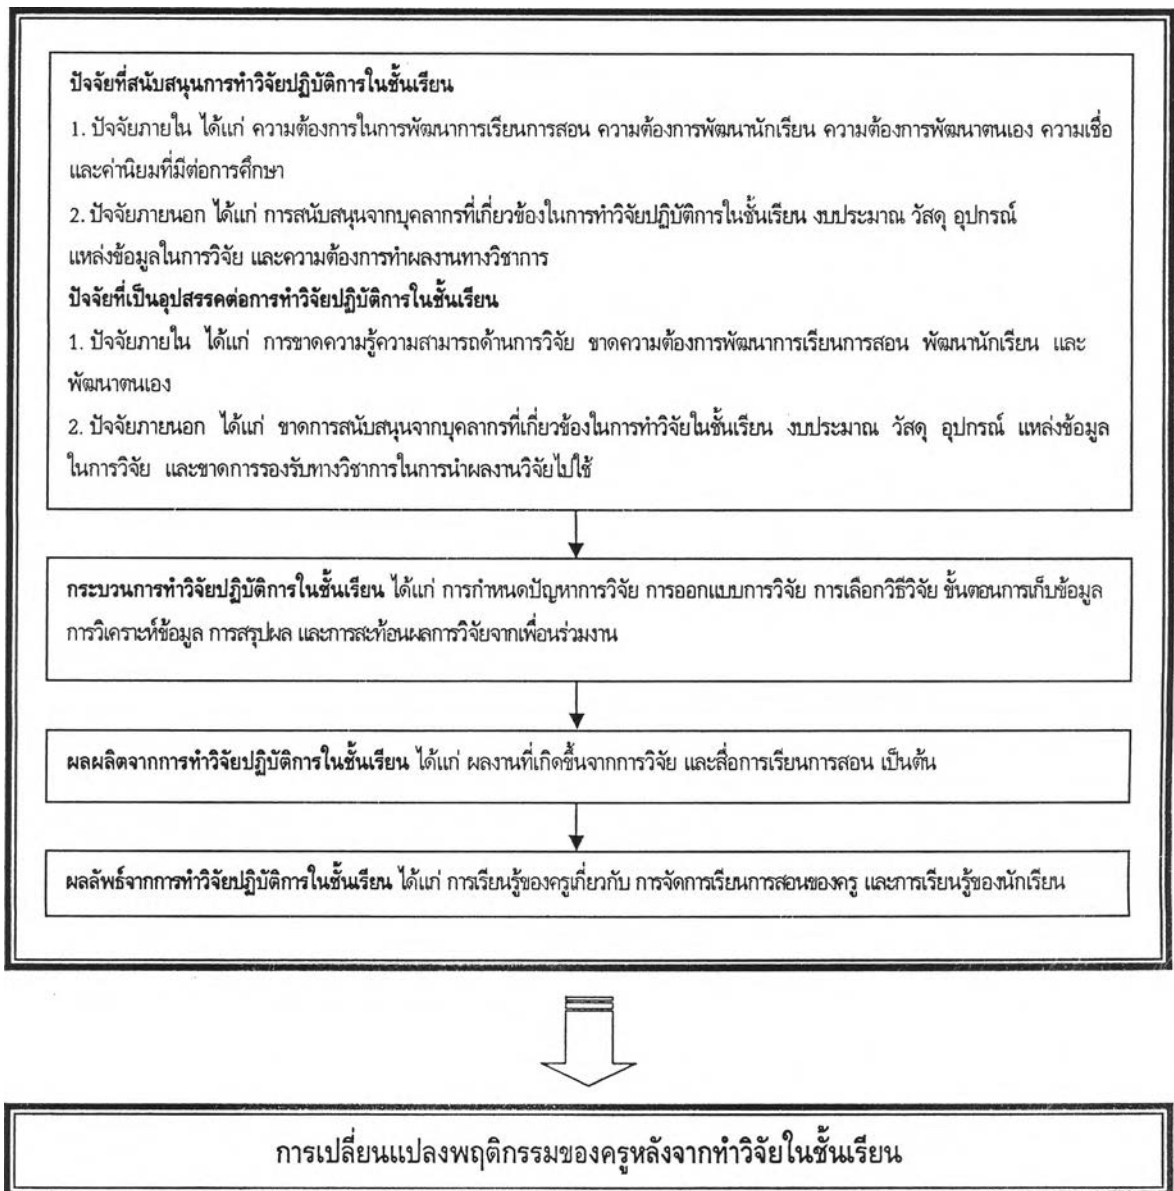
ปัจจัยที่สนับสนุนการทำวิจัยปฏิบัติการในชั้นเรียน

1. ปัจจัยภายใน ได้แก่ ความต้องการในการพัฒนาการเรียนการสอน ความต้องการพัฒนานักเรียน ความต้องการพัฒนาตนเอง ความเชื่อและค่านิยมที่มีต่อการศึกษา

2. ปัจจัยภายนอก ได้แก่ การสนับสนุนจากบุคลากรที่เกี่ยวข้องในการทำวิจัยปฏิบัติการในชั้นเรียน งบประมาณ วัสดุ อุปกรณ์ แหล่งข้อมูลในการวิจัย และความต้องการทำผลงานทางวิชาการ

ปัจจัยที่เป็นอุปสรรคต่อการทำวิจัยปฏิบัติการในชั้นเรียน

1. ปัจจัยภายใน ได้แก่ การขาดความรู้ความสามารถด้านการวิจัย ขาดความต้องการพัฒนาการเรียนการสอน พัฒนานักเรียน และพัฒนาตนเอง

2. ปัจจัยภายนอก ได้แก่ ขาดการสนับสนุนจากบุคลากรที่เกี่ยวข้องในการทำวิจัยในชั้นเรียน งบประมาณ วัสดุ อุปกรณ์ แหล่งข้อมูลในการวิจัย และขาดการรองรับทางวิชาการในการนำผลงานวิจัยไปใช้

กระบวนการทำวิจัยปฏิบัติการในชั้นเรียน ได้แก่ การกำหนดปัญหาการวิจัย การออกแบบการวิจัย การเลือกวิธีวิจัย ขั้นตอนการเก็บข้อมูล การวิเคราะห์ข้อมูล การสรุปผล และการสะท้อนผลการวิจัยจากเพื่อนร่วมงาน

ผลผลิตจากการทำวิจัยปฏิบัติการในชั้นเรียน ได้แก่ ผลงานที่เกิดขึ้นจากการวิจัย และสื่อการเรียนการสอน เป็นต้น

ผลลัพธ์จากการทำวิจัยปฏิบัติการในชั้นเรียน ได้แก่ การเรียนรู้ของครูเกี่ยวกับ การจัดการเรียนการสอนของครู และการเรียนรู้ของนักเรียน

การเปลี่ยนแปลงพฤติกรรมของครูหลังจากทำวิจัยในชั้นเรียน